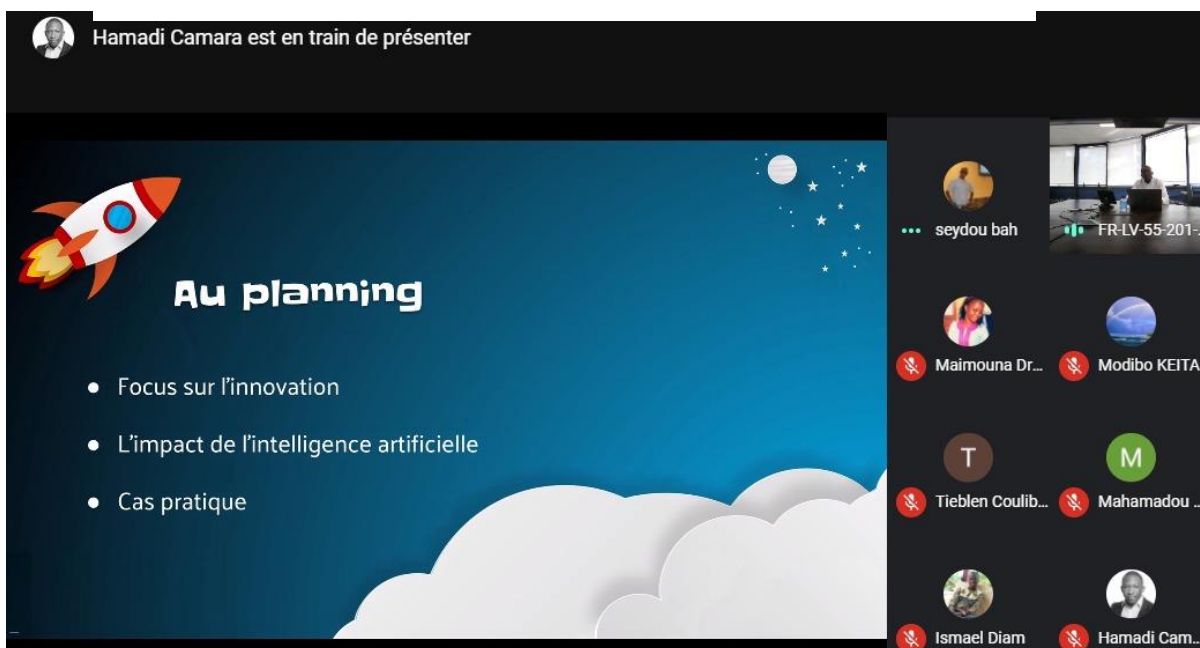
Hamadi Camara est en train de présenter

Au planning

- Focus sur l'innovation
- L'impact de l'intelligence artificielle
- Cas pratique

seydou bah
FR-LV-55-201-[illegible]
Maimouna Dr...
Modibo KEITA
T
Tieblen Coulib...
M
Mahamadou ...
Ismael Diam
Hamadi Cam...